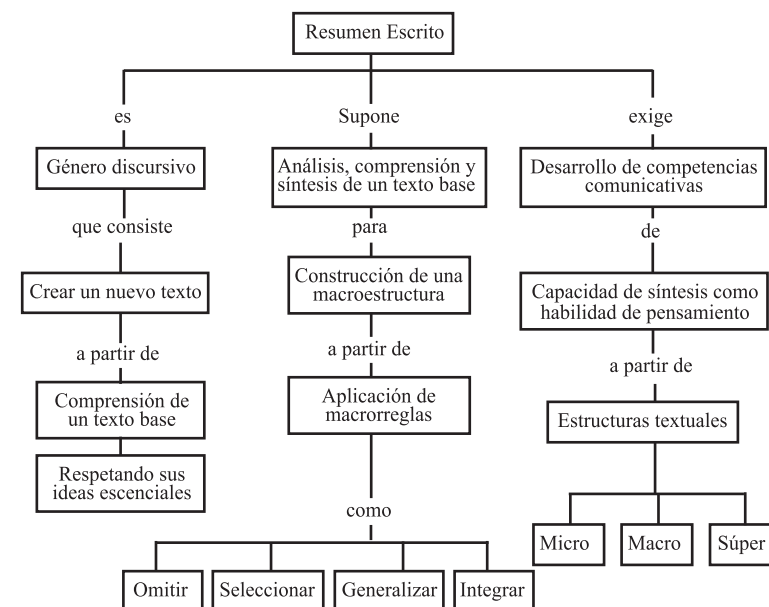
Resumen Escrito

es

Género discursivo

que consiste

Crear un nuevo texto

a partir de

Comprensión de un texto base

Respetando sus ideas escenciales

Supone

Análisis, comprensión y síntesis de un texto base

para

Construcción de una macroestructura

a partir de

Aplicación de macrorreglas

como

Omitir

Seleccionar

Generalizar

Integrar

exige

Desarrollo de competencias comunicativas

de

Capacidad de síntesis como habilidad de pensamiento

a partir de

Estructuras textuales

Micro

Macro

Súper